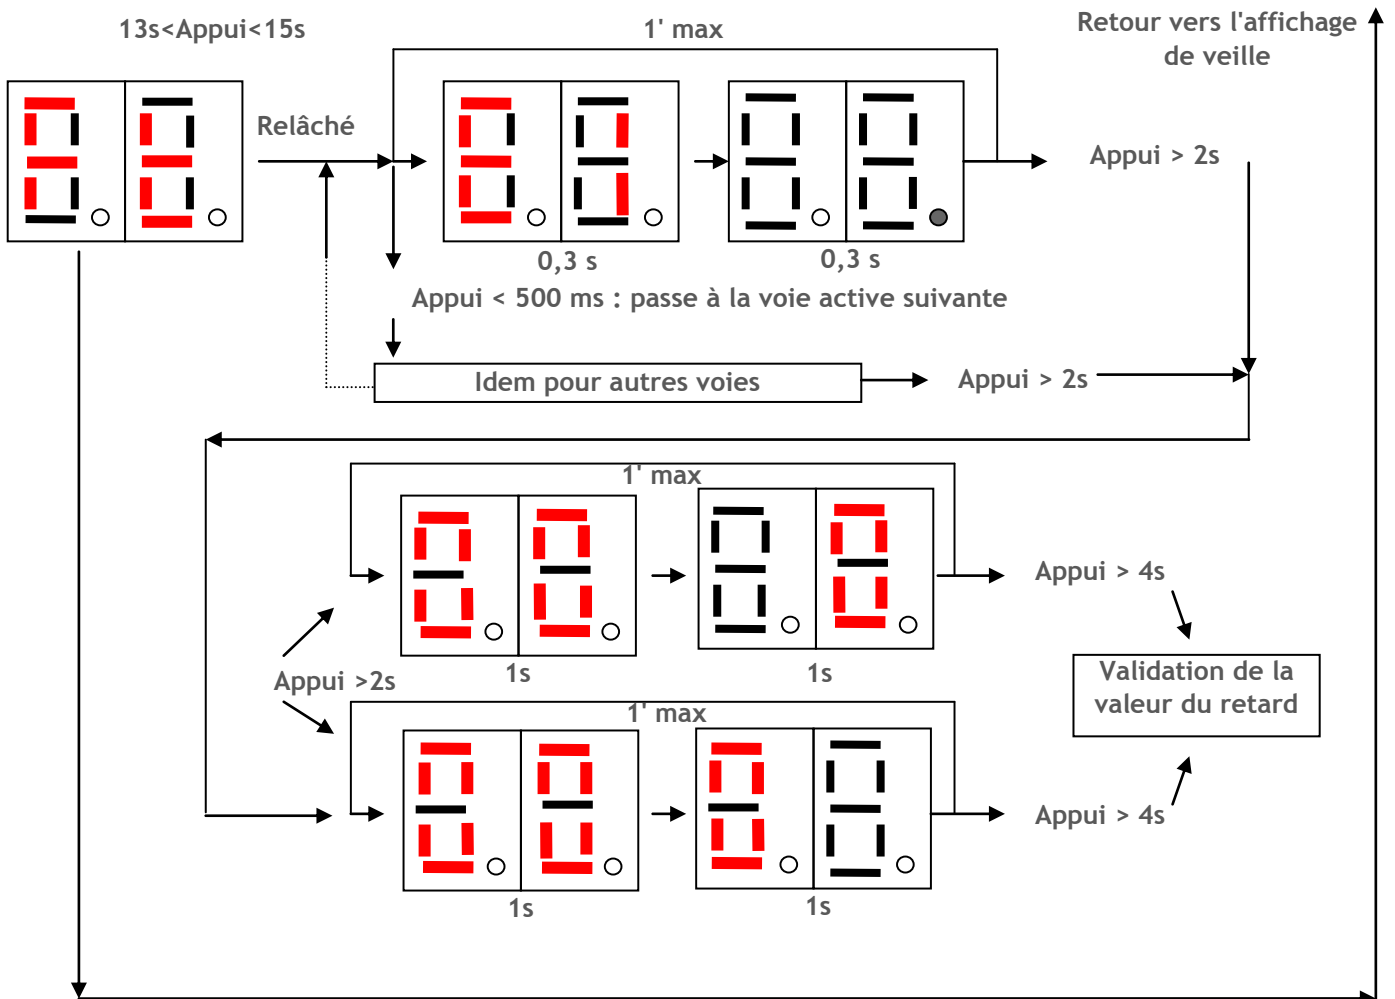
13s<Appui<15s

1' max

Retour vers l'affichage de veille

Relâché

Appui > 2s

0,3 s

0,3 s

Appui < 500 ms : passe à la voie active suivante

Idem pour autres voies

Appui > 2s

1' max

Appui > 4s

Appui >2s

1s

1s

Validation de la valeur du retard

1' max

Appui > 4s

1s

1s